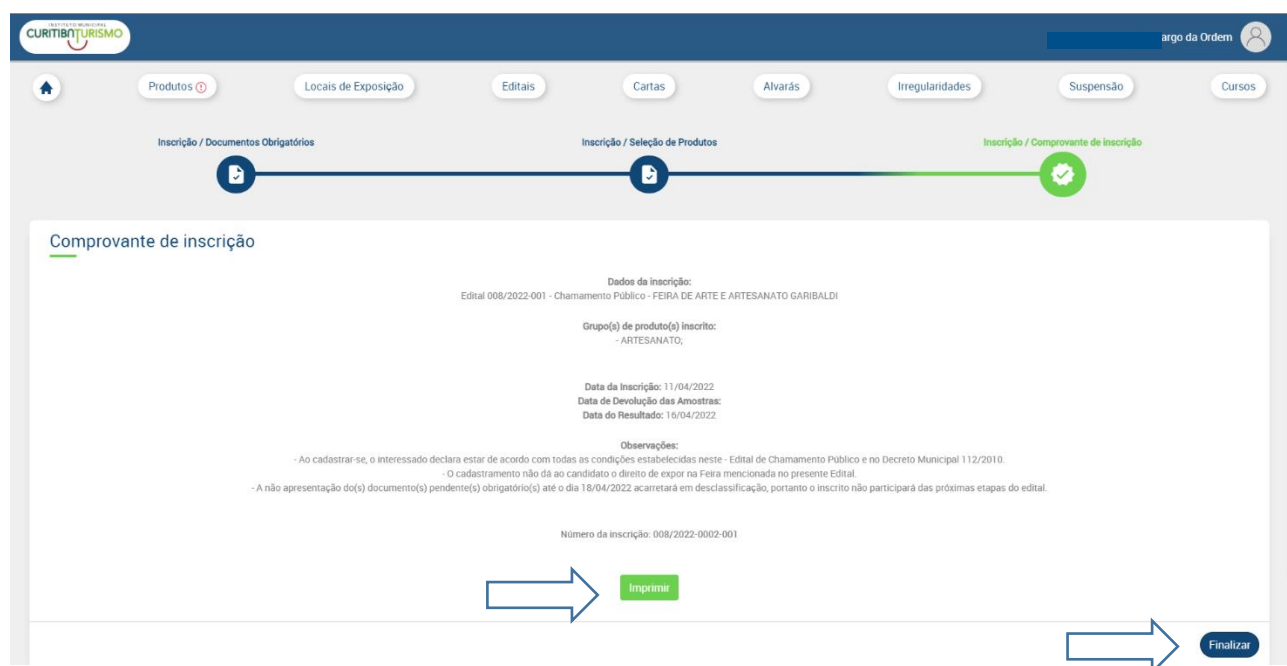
INSTITUTO MUNICIPAL
CURITIBA TURISMO

argo da Ordem

Produtos ! | Locais de Exposição | Editais | Cartas | Alvarás | Irregularidades | Suspensão | Cursos

Inscrição / Documentos Obrigatórios

Inscrição / Seleção de Produtos

Inscrição / Comprovante de inscrição

Comprovante de inscrição

Dados da inscrição:
Edital 008/2022-001 - Chamamento Público - FEIRA DE ARTE E ARTESANATO GARIBALDI

Grupo(s) de produto(s) inscrito:
- ARTESANATO;

Data da Inscrição: 11/04/2022
Data de Devolução das Amostras:
Data do Resultado: 16/04/2022

Observações:
- Ao cadastrar-se, o interessado declara estar de acordo com todas as condições estabelecidas neste - Edital de Chamamento Público e no Decreto Municipal 112/2010.
- O cadastramento não dá ao candidato o direito de expor na Feira mencionada no presente Edital.
- A não apresentação do(s) documento(s) pendente(s) obrigatório(s) até o dia 18/04/2022 acarretará em desclassificação, portanto o inscrito não participará das próximas etapas do edital.

Número da inscrição: 008/2022-0002-001

Imprimir

Finalizar